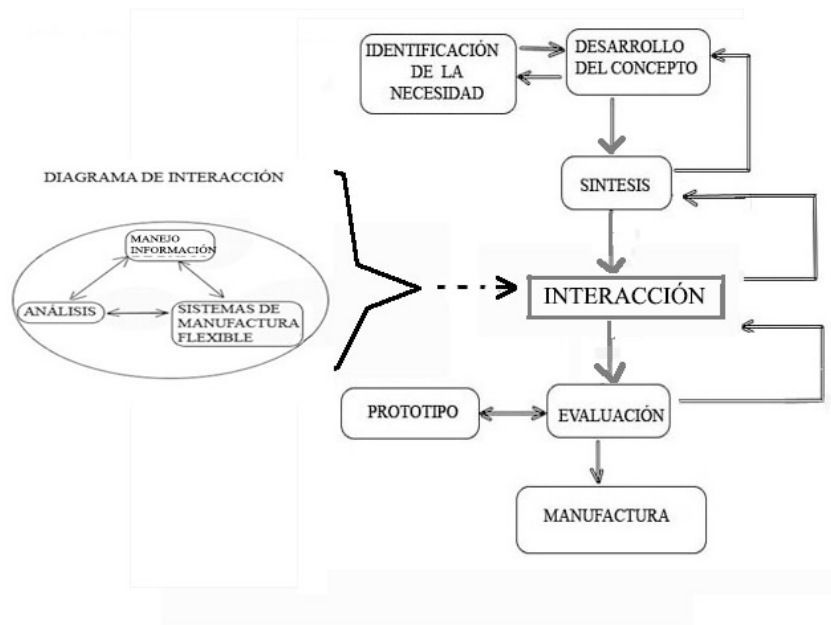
IDENTIFICACIÓN DE LA NECESIDAD

DESARROLLO DEL CONCEPTO

DIAGRAMA DE INTERACCIÓN

MANEJO INFORMACIÓN

ANÁLISIS

SISTEMAS DE MANUFACTURA FLEXIBLE

SINTESIS

INTERACCIÓN

PROTOTIPO

EVALUACIÓN

MANUFACTURA